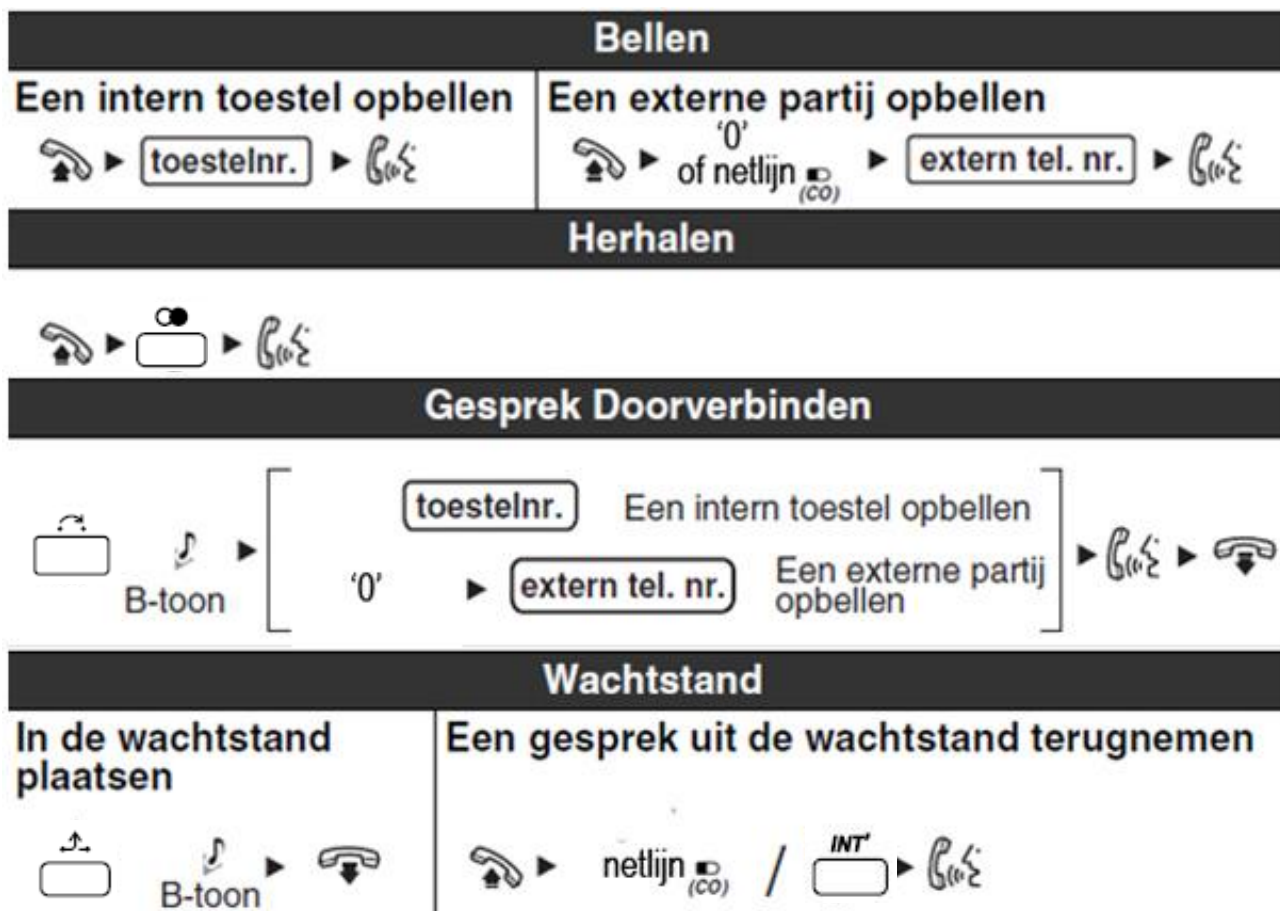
Bellen

Een intern toestel opbellen
▶ toestelnr. ▶

Een externe partij opbellen
▶ '0' of netlijn (CO) ▶ extern tel. nr. ▶

Herhalen

▶ ▶

Gesprek Doorverbinden

B-toon ▶ toestelnr. Een intern toestel opbellen
'0' ▶ extern tel. nr. Een externe partij opbellen
▶ ▶

Wachtstand

In de wachtstand plaatsen
B-toon ▶

Een gesprek uit de wachtstand terugnemen
▶ netlijn (CO) / INT' ▶